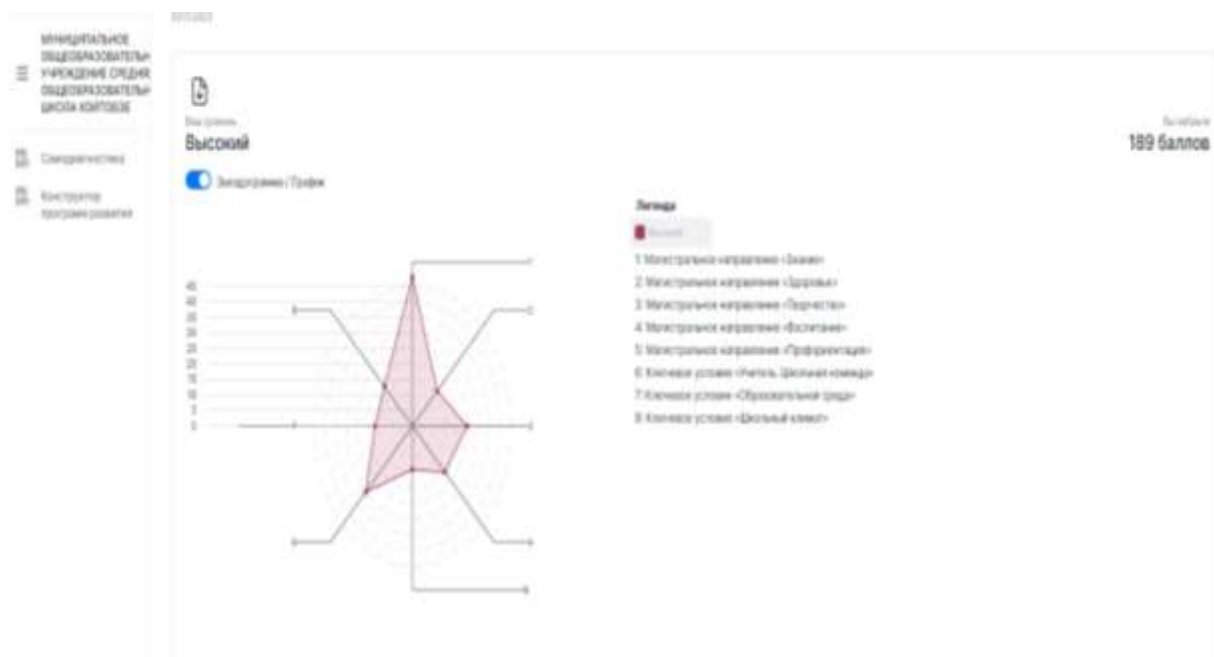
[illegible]

МУНИЦИПАЛЬНОЕ ОБЩЕОБРАЗОВАТЕЛЬН УЧРЕЖДЕНИЕ СРЕДНЯ ОБЩЕОБРАЗОВАТЕЛЬН ШКОЛА ХОЙТОБЭЭ

Самодиагностика

Конструктор программ развития

Ваш уровень
Высокий

Вы набрали
189 баллов

Звездограмма / График

45
40
35
30
25
20
15
10
5
0

Легенда

Высокий

1 Магистральное направление «Знание»
2 Магистральное направление «Здоровье»
3 Магистральное направление «Творчество»
4 Магистральное направление «Воспитание»
5 Магистральное направление «Профориентация»
6 Ключевое условие «Учитель. Школьная команда»
7 Ключевое условие «Образовательная среда»
8 Ключевое условие «Школьный климат»